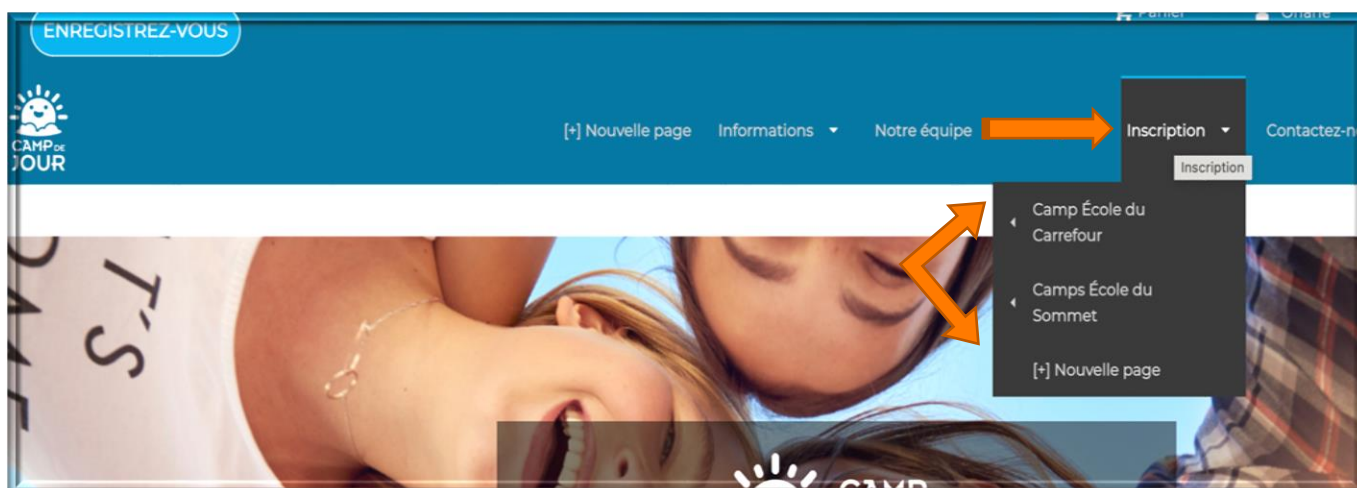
ENREGISTREZ-VOUS

Panier

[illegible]

CAMP DE JOUR

[+] Nouvelle page

Informations

Notre équipe

Inscription

Contactez-n

Inscription

Camp École du Carrefour

Camps École du Sommet

[+] Nouvelle page

T'S

CAMP